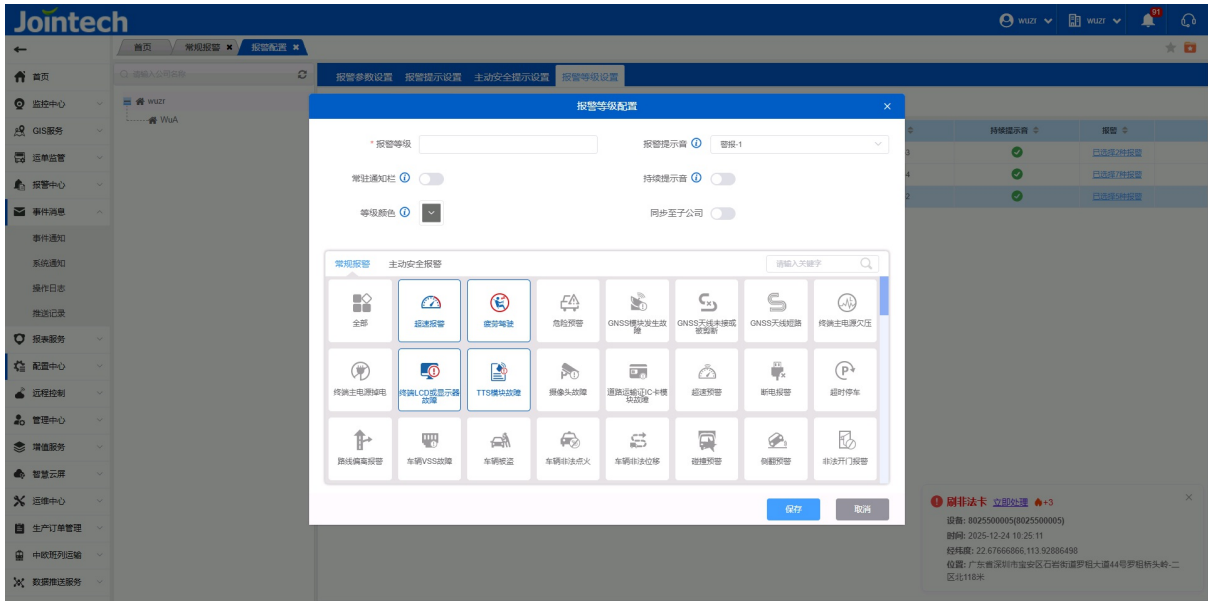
Jointech

wuzr wuzr 91

←

首页 常规报警 报警配置

首页
监控中心
GIS服务
运单监管
报警中心
事件消息
事件通知
系统通知
操作日志
推送记录
报表服务
配置中心
远程控制
管理中心
增值服务
智慧云屏
运维中心
生产订单管理
中欧班列运输
数据推送服务

请输入公司名称

wuzr
WuA

报警参数设置 报警提示设置 主动安全提示设置 报警等级设置

持续提示音 报警
已选择2种报警
已选择7种报警
已选择5种报警

报警等级配置

* 报警等级
报警提示音 警报-1
常驻通知栏
持续提示音
等级颜色
同步至子公司

常规报警 主动安全报警
请输入关键字

全部
超速报警
疲劳驾驶
危险预警
GNSS模块发生故障
GNSS天线未接或被剪断
GNSS天线短路
终端主电源欠压
终端主电源掉电
终端LCD或显示器故障
TTS模块故障
摄像头故障
道路运输证IC卡模块故障
超速预警
断电报警
超时停车
路线偏离报警
车辆VSS故障
车辆被盗
车辆非法点火
车辆非法位移
碰撞预警
侧翻预警
非法开门报警

保存
取消

刷非法卡 立即处理 +3
设备: 8025500005(8025500005)
时间: 2025-12-24 10:25:11
经纬度: 22.67666866,113.92886498
位置: 广东省深圳市宝安区石岩街道罗租大道44号罗租桥头岭-三区北118米